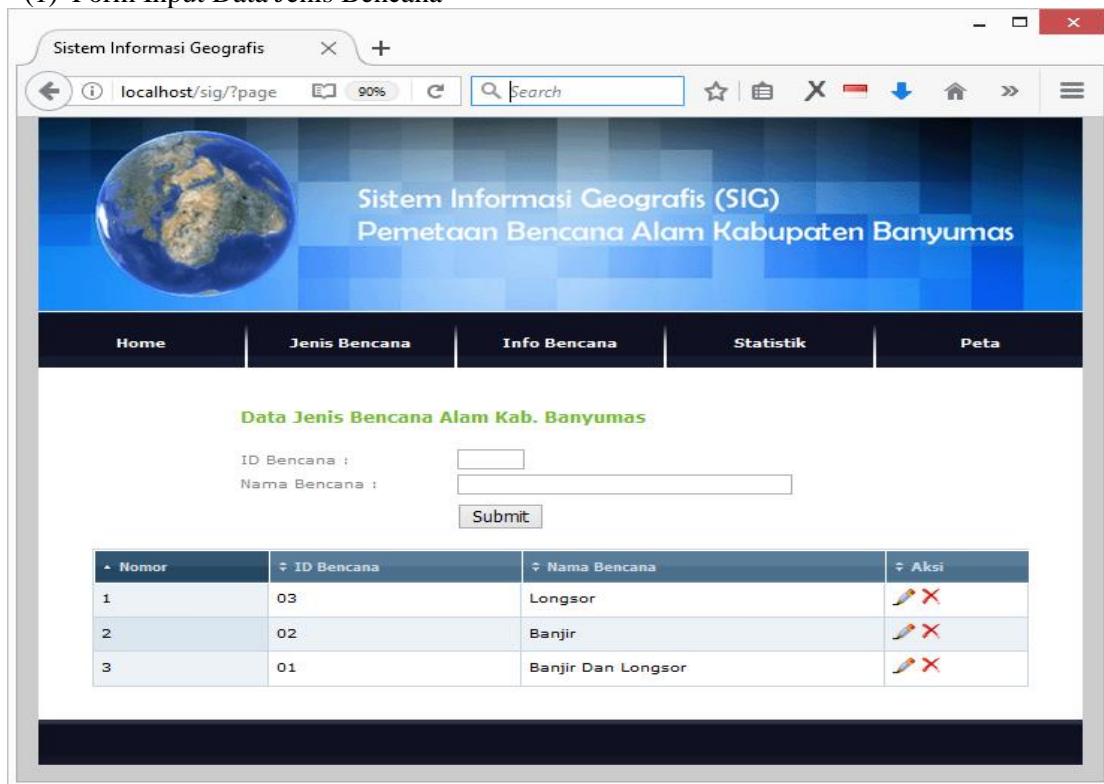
(1) Form Input Data Jenis Bencana

Sistem Informasi Geografis ×

localhost/sig/?page 90% Search

Sistem Informasi Geografis (SIG)
Pemetaan Bencana Alam Kabupaten Banyumas

Home | Jenis Bencana | Info Bencana | Statistik | Peta

Data Jenis Bencana Alam Kab. Banyumas

ID Bencana :
Nama Bencana :
Submit

| Nomor | ID Bencana | Nama Bencana | Aksi |
|---|---|---|---|
| 1 | 03 | Longsor | |
| 2 | 02 | Banjir | |
| 3 | 01 | Banjir Dan Longsor | |